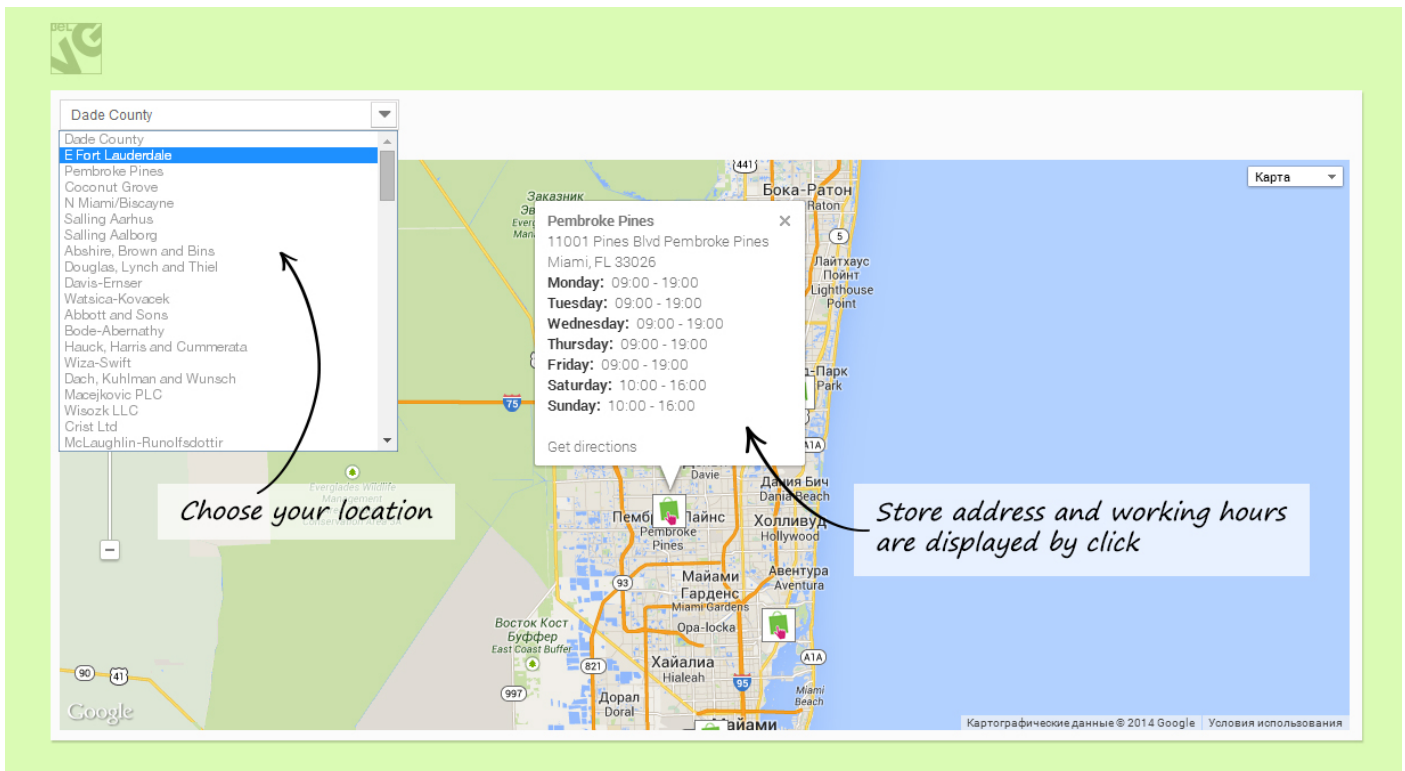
Dade County

Dade County
E Fort Lauderdale
Pembroke Pines
Coconut Grove
N Miami/Biscayne
Salling Aarhus
Salling Aalborg
Abshire, Brown and Bins
Douglas, Lynch and Thiel
Davis-Ernser
Watsica-Kovacek
Abbott and Sons
Bode-Abernathy
Hauck, Harris and Cummerata
Wiza-Swift
Dach, Kuhlman and Wunsch
Macejkovic PLC
Wisozk LLC
Crist Ltd
McLaughlin-Runolfsdottir

Карта

Pembroke Pines
11001 Pines Blvd Pembroke Pines
Miami, FL 33026
**Monday:** 09:00 - 19:00
**Tuesday:** 09:00 - 19:00
**Wednesday:** 09:00 - 19:00
**Thursday:** 09:00 - 19:00
**Friday:** 09:00 - 19:00
**Saturday:** 10:00 - 16:00
**Sunday:** 10:00 - 16:00

Get directions

Choose your location

Store address and working hours are displayed by click

Бока-Ратон
Raton
Заказник
Лайтхаус Пойнт
Lighthouse Point
Парк
Park
Davie
Дания Бич
Dania Beach
Пемброк Пайнс
Pembroke Pines
Холливуд
Hollywood
Авентура
Aventura
Майами Гарденс
Miami Gardens
Opa-locka
Восток Кост Буффер
East Coast Buffer
Хайалиа
Hialeah
Дорал
Doral
Майами
Everglades Wildlife Management Conservation Area
441
5
75
93
821
95
997
90
41
A1A

Google
Картографические данные © 2014 Google
Условия использования